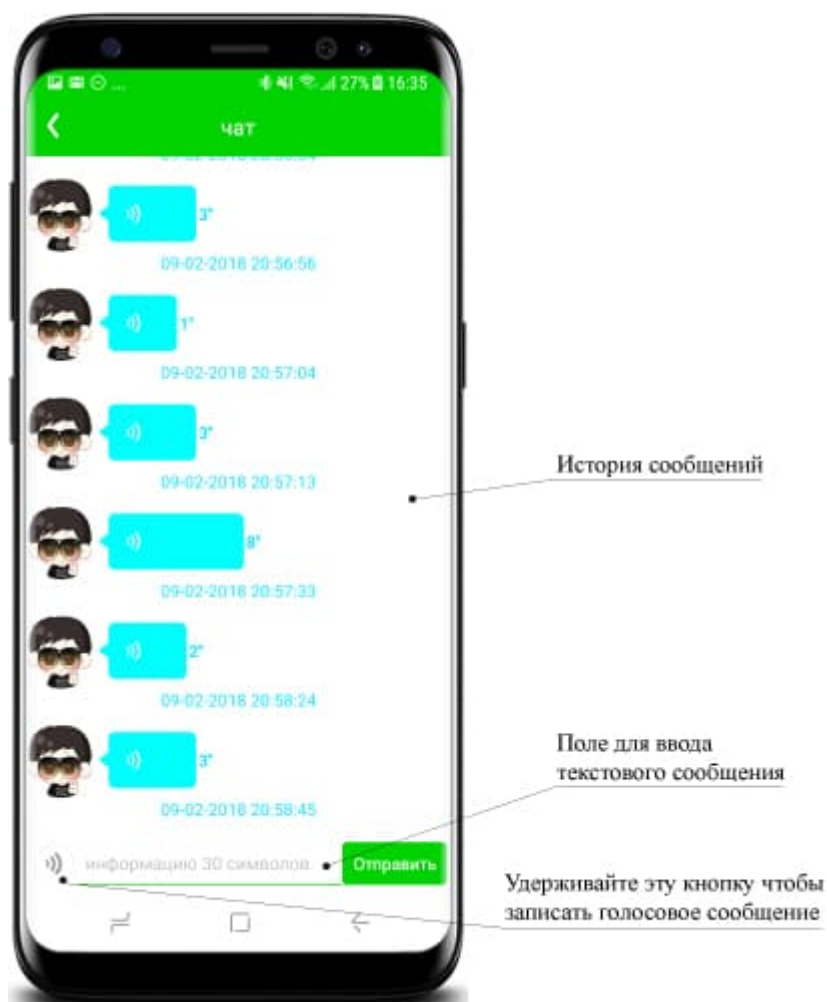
27% 16:35

чат

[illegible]

3"

09-02-2018 20:56:56

1"

09-02-2018 20:57:04

3"

09-02-2018 20:57:13

8"

09-02-2018 20:57:33

2"

09-02-2018 20:58:24

3"

09-02-2018 20:58:45

информацию 30 символов

Отправить

История сообщений

Поле для ввода текстового сообщения

Удерживайте эту кнопку чтобы записать голосовое сообщение